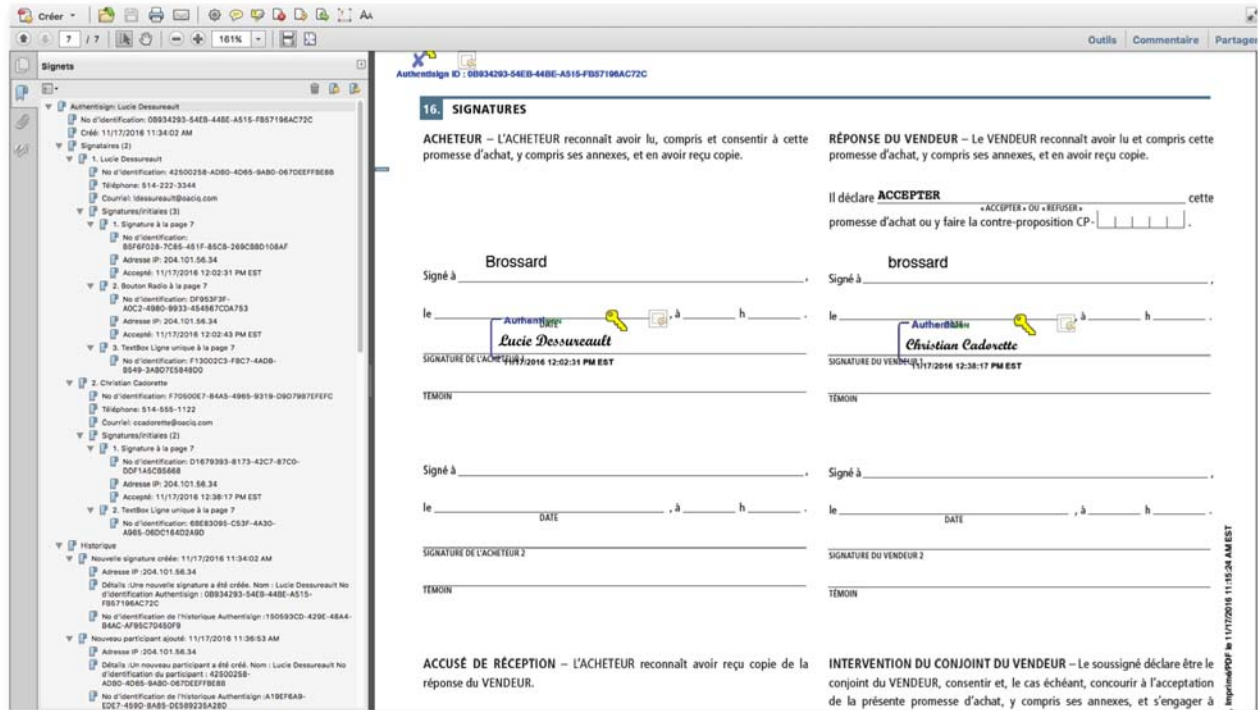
Créer
7 / 7 161%
Outils Commentaire Partager

Signets

Authentisign: Lucie Dessureault
No d'identification: 0B934293-54EB-44BE-A515-FB57196AC72C
Créé: 11/17/2016 11:34:02 AM
Signataires (2)
1. Lucie Dessureault
No d'identification: 42500258-AD80-4D65-9AB0-067DEEFF8E88
Téléphone: 514-222-3344
Courriel: ldessureault@oaciq.com
Signatures/initiales (3)
1. Signature à la page 7
No d'identification: 85F6F028-7C85-451F-85C8-269C88D108AF
Adresse IP: 204.101.56.34
Accepté: 11/17/2016 12:02:31 PM EST
2. Bouton Radio à la page 7
No d'identification: DF953F3F-A0C2-4980-9933-454567C0A753
Adresse IP: 204.101.56.34
Accepté: 11/17/2016 12:02:43 PM EST
3. TextBox Ligne unique à la page 7
No d'identification: F13002C3-F8C7-4AD8-9549-3A8D7E5848D0
2. Christian Cadorette
No d'identification: F70500E7-84A5-4965-9319-D9C7987EFEFC
Téléphone: 514-555-1122
Courriel: ccadorette@oaciq.com
Signatures/initiales (2)
1. Signature à la page 7
No d'identification: D1679393-8173-42C7-87C0-DDF1A5C85668
Adresse IP: 204.101.56.34
Accepté: 11/17/2016 12:38:17 PM EST
2. TextBox Ligne unique à la page 7
No d'identification: 68E83095-C53F-4A30-A965-06DC164D2A9D
Historique
Nouvelle signature créée: 11/17/2016 11:34:02 AM
Adresse IP :204.101.56.34
Détails :Une nouvelle signature a été créée. Nom : Lucie Dessureault No d'identification Authentisign : 0B934293-54EB-44BE-A515-FB57196AC72C
No d'identification de l'historique Authentisign :150593CD-429E-48A4-B4AC-AF95C70450F9
Nouveau participant ajouté: 11/17/2016 11:36:53 AM
Adresse IP :204.101.56.34
Détails :Un nouveau participant a été créé. Nom : Lucie Dessureault No d'identification du participant : 42500258-AD80-4D65-9AB0-067DEEFF8E88
No d'identification de l'historique Authentisign :A19EF6A9-EDE7-4590-8A85-DE589235A28D

Authentisign ID : 0B934293-54EB-44BE-A515-FB57196AC72C

16. SIGNATURES

ACHETEUR – L'ACHETEUR reconnaît avoir lu, compris et consentir à cette promesse d'achat, y compris ses annexes, et en avoir reçu copie.

Signé à Brossard ,
le DATE , à h .
Authentisign
Lucie Dessureault
11/17/2016 12:02:31 PM EST
SIGNATURE DE L'ACHETEUR 1
TÉMOIN

Signé à ,
le DATE , à h .
SIGNATURE DE L'ACHETEUR 2
TÉMOIN

ACCUSÉ DE RÉCEPTION – L'ACHETEUR reconnaît avoir reçu copie de la réponse du VENDEUR.

RÉPONSE DU VENDEUR – Le VENDEUR reconnaît avoir lu et compris cette promesse d'achat, y compris ses annexes, et en avoir reçu copie.

Il déclare ACCEPTER « ACCEPTER » OU « REFUSER » cette promesse d'achat ou y faire la contre-proposition CP- .

Signé à brossard ,
le DATE , à h .
Authentisign
Christian Cadorette
11/17/2016 12:38:17 PM EST
SIGNATURE DU VENDEUR 1
TÉMOIN

Signé à ,
le DATE , à h .
SIGNATURE DU VENDEUR 2
TÉMOIN

INTERVENTION DU CONJOINT DU VENDEUR – Le soussigné déclare être le conjoint du VENDEUR, consentir et, le cas échéant, concourir à l'acceptation de la présente promesse d'achat, y compris ses annexes, et s'engager à

Imprimé/PDF le 11/17/2016 11:15:24 AM EST